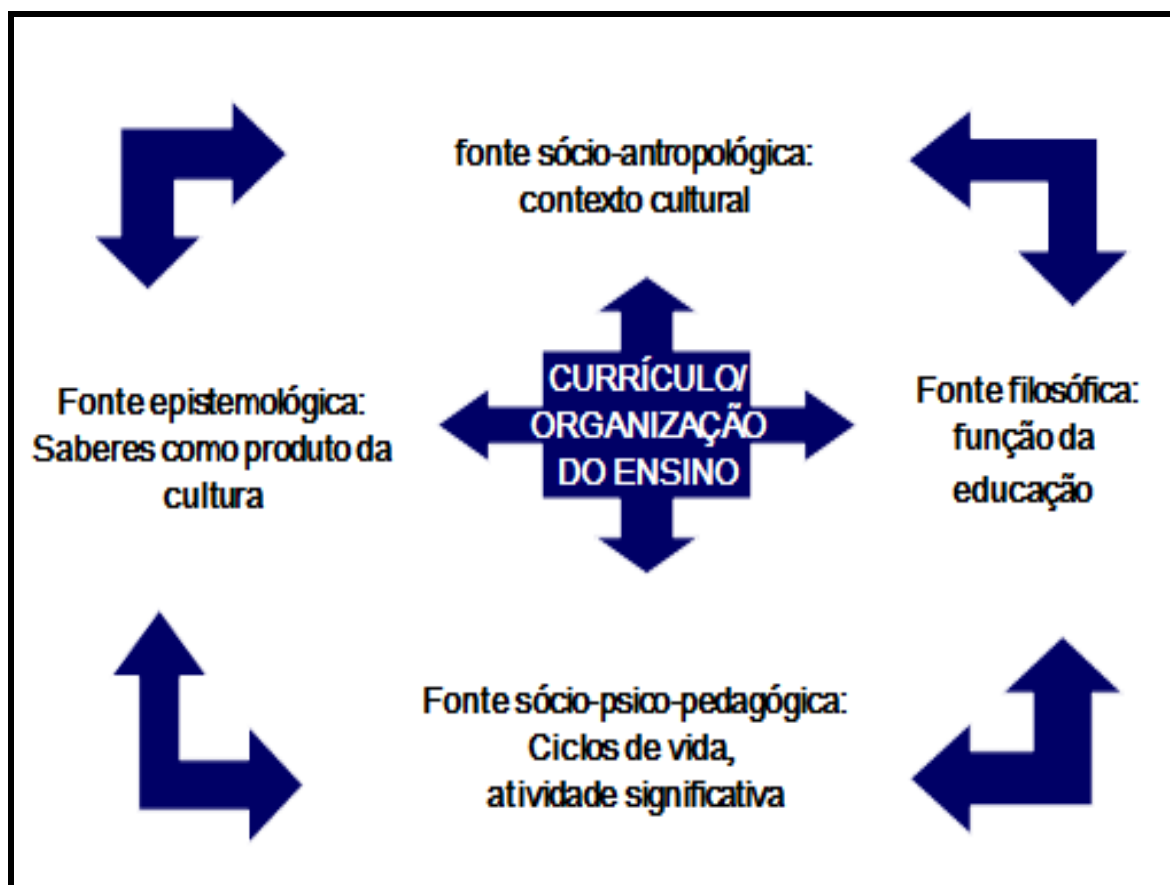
fonte sócio-antropológica:
contexto cultural

Fonte epistemológica:
Saberes como produto da cultura

CURRÍCULO/
ORGANIZAÇÃO
DO ENSINO

Fonte filosófica:
função da educação

Fonte sócio-psico-pedagógica:
Ciclos de vida,
atividade significativa